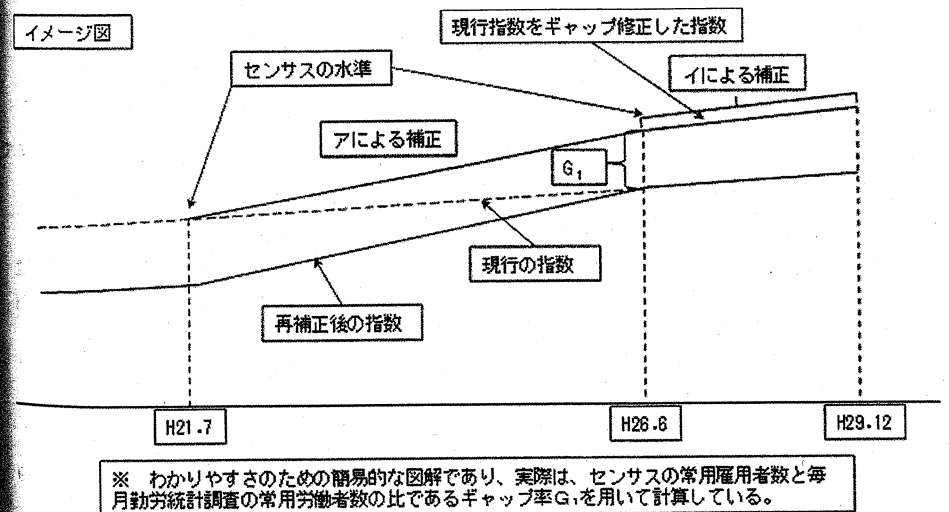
イメージ図

現行指数をギャップ修正した指数

センサスの水準

イによる補正

アによる補正

$G_1$

現行の指数

再補正後の指数

H21.7

H26.6

H29.12

※　わかりやすさのための簡易的な図解であり、実際は、センサスの常用雇用者数と毎月勤労統計調査の常用労働者数の比であるギャップ率$G_1$を用いて計算している。